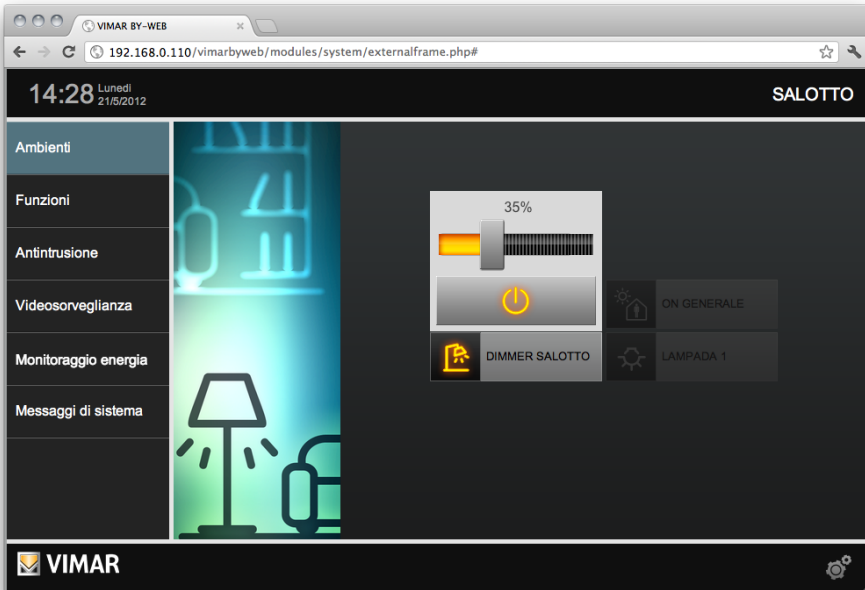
VIMAR BY-WEB

192.168.0.110/vimarbyweb/modules/system/externalframe.php#

14:28 Lunedì 21/5/2012

SALOTTO

Ambienti

Funzioni

Antintrusione

Videosorveglianza

Monitoraggio energia

Messaggi di sistema

35%

ON GENERALE

DIMMER SALOTTO

LAMPADA 1

VIMAR